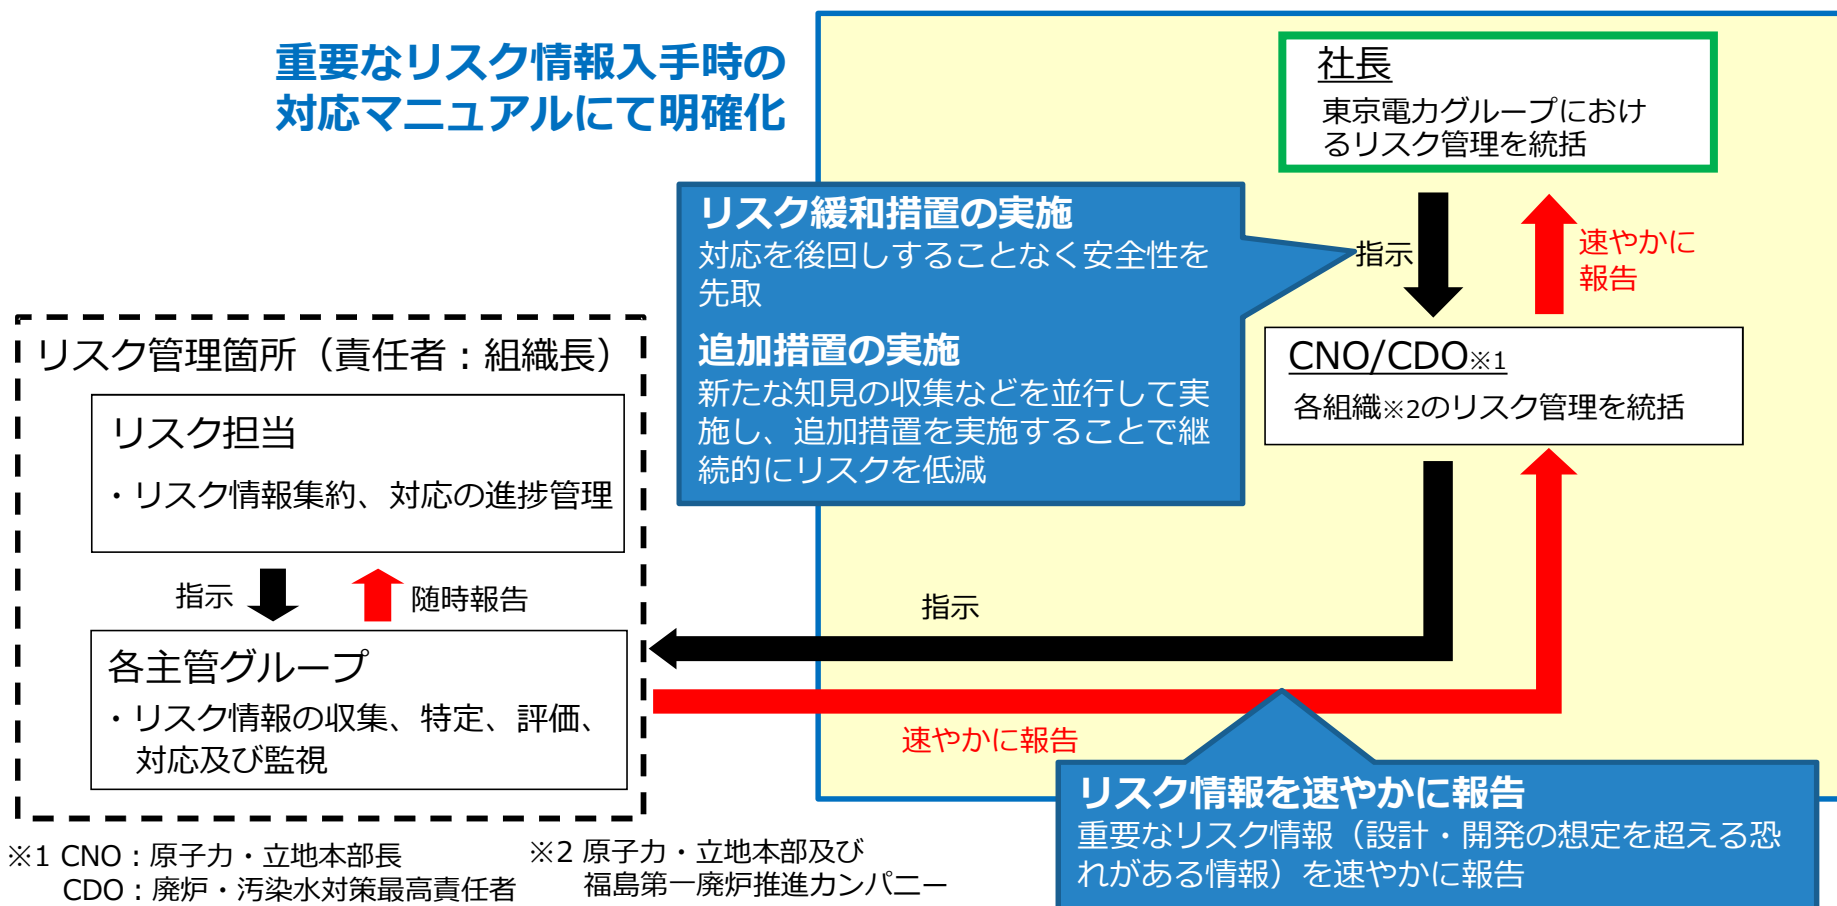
重要なリスク情報入手時の対応マニュアルにて明確化

社長
東京電力グループにおけるリスク管理を統括

リスク緩和措置の実施
対応を後回しすることなく安全性を先取

追加措置の実施
新たな知見の収集などを並行して実施し、追加措置を実施することで継続的にリスクを低減

指示

速やかに報告

CNO/CDO※1
各組織※2のリスク管理を統括

リスク管理箇所（責任者：組織長）

リスク担当
・リスク情報集約、対応の進捗管理

指示

随時報告

各主管グループ
・リスク情報の収集、特定、評価、対応及び監視

指示

速やかに報告

リスク情報を速やかに報告
重要なリスク情報（設計・開発の想定を超える恐れがある情報）を速やかに報告

※1 CNO：原子力・立地本部長
CDO：廃炉・汚染水対策最高責任者

※2 原子力・立地本部及び福島第一廃炉推進カンパニー